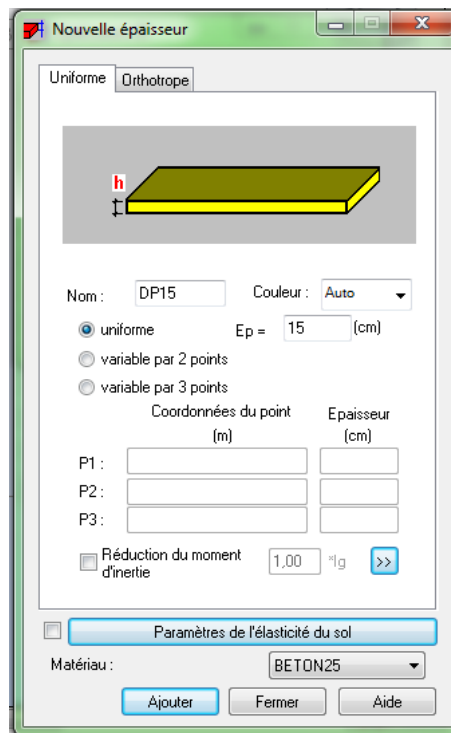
Nouvelle épaisseur

Uniforme | Orthotrope

h

Nom : DP15 Couleur : Auto

uniforme Ep = 15 (cm)

variable par 2 points

variable par 3 points

Coordonnées du point (m) Epaisseur (cm)

P1 :

P2 :

P3 :

Réduction du moment d'inertie 1,00 *Ig >>

Paramètres de l'élasticité du sol

Matériau : BETON25

Ajouter Fermer Aide